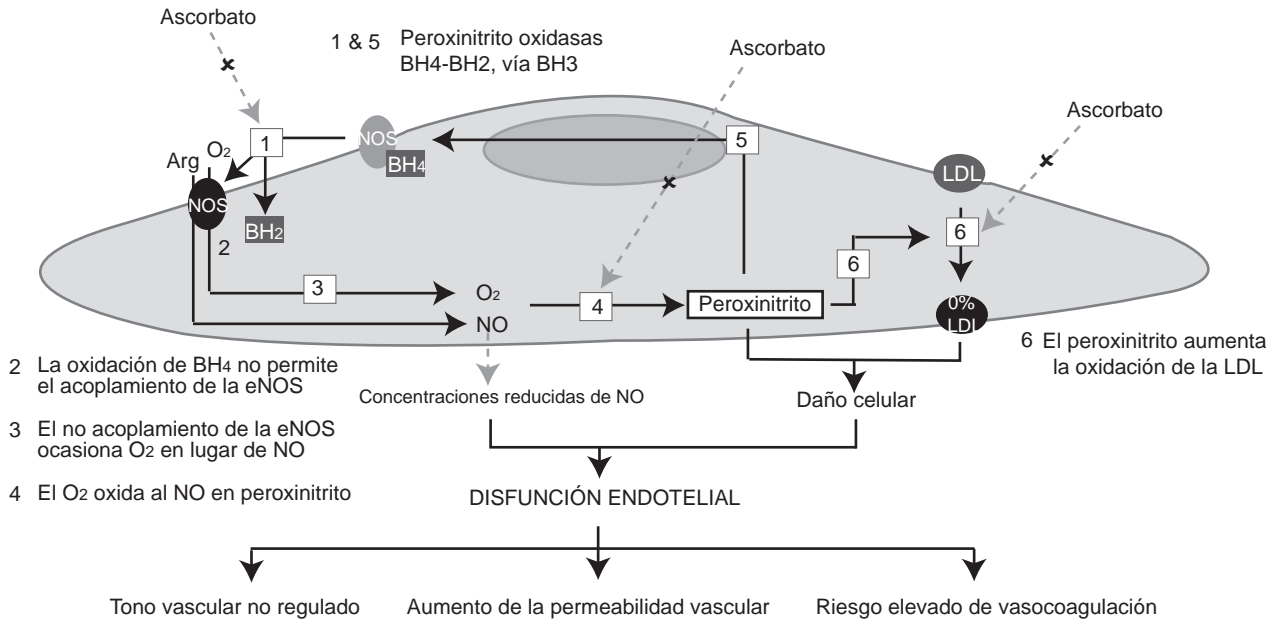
Ascorbato

1 & 5 Peroxinitrito oxidasas BH4-BH2, vía BH3

Ascorbato

Ascorbato

1

NOS
$BH_4$

5

Arg $O_2$

LDL

NOS

$BH_2$

6

2

6

3

$O_2$

4

Peroxinitrito

0%
LDl

NO

2 La oxidación de $BH_4$ no permite el acoplamiento de la eNOS

6 El peroxinitrito aumenta la oxidación de la LDL

Concentraciones reducidas de NO

Daño celular

3 El no acoplamiento de la eNOS ocasiona $O_2$ en lugar de NO

4 El $O_2$ oxida al NO en peroxinitrito

DISFUNCIÓN ENDOTELIAL

Tono vascular no regulado

Aumento de la permeabilidad vascular

Riesgo elevado de vasocoagulación